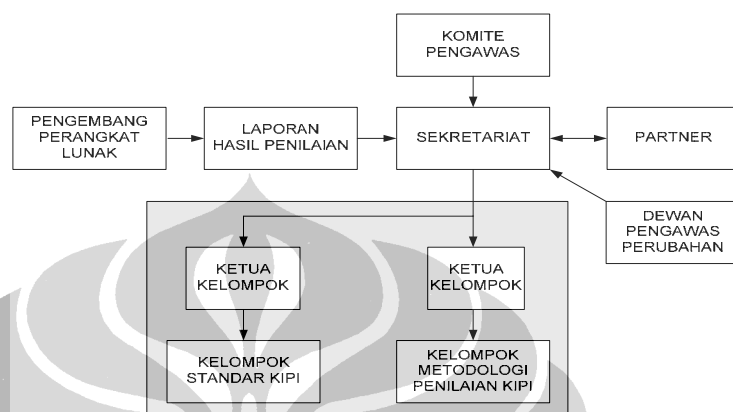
KOMITE PENGAWAS

PENGEMBANG PERANGKAT LUNAK

LAPORAN HASIL PENILAIAN

SEKRETARIAT

PARTNER

DEWAN PENGAWAS PERUBAHAN

KETUA KELOMPOK

KETUA KELOMPOK

KELOMPOK STANDAR KIPI

KELOMPOK METODOLOGI PENILAIAN KIPI